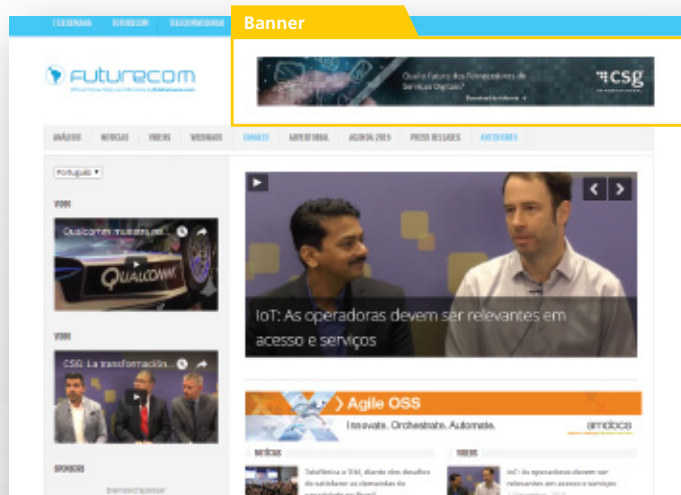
Banner

futurecom

Qual o Futuro dos Provedores de Serviços Digitais?

csg

ANÁLISES NOTÍCIAS VÍDEOS WEBINARS CANAIS ARTIGOS AGENDA 2015 PRESS RELEASES

Português

VIDEO

Qualcomm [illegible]

QUALCOMM

VIDEO

CSG: La transformación...

IoT: As operadoras devem ser relevantes em acesso e serviços

Agile OSS

Innovate. Orchestrate. Automate.

amdocs

NOTÍCIAS

VIDEOS

IoT: As operadoras devem ser relevantes em acesso e serviços

SPONSOR